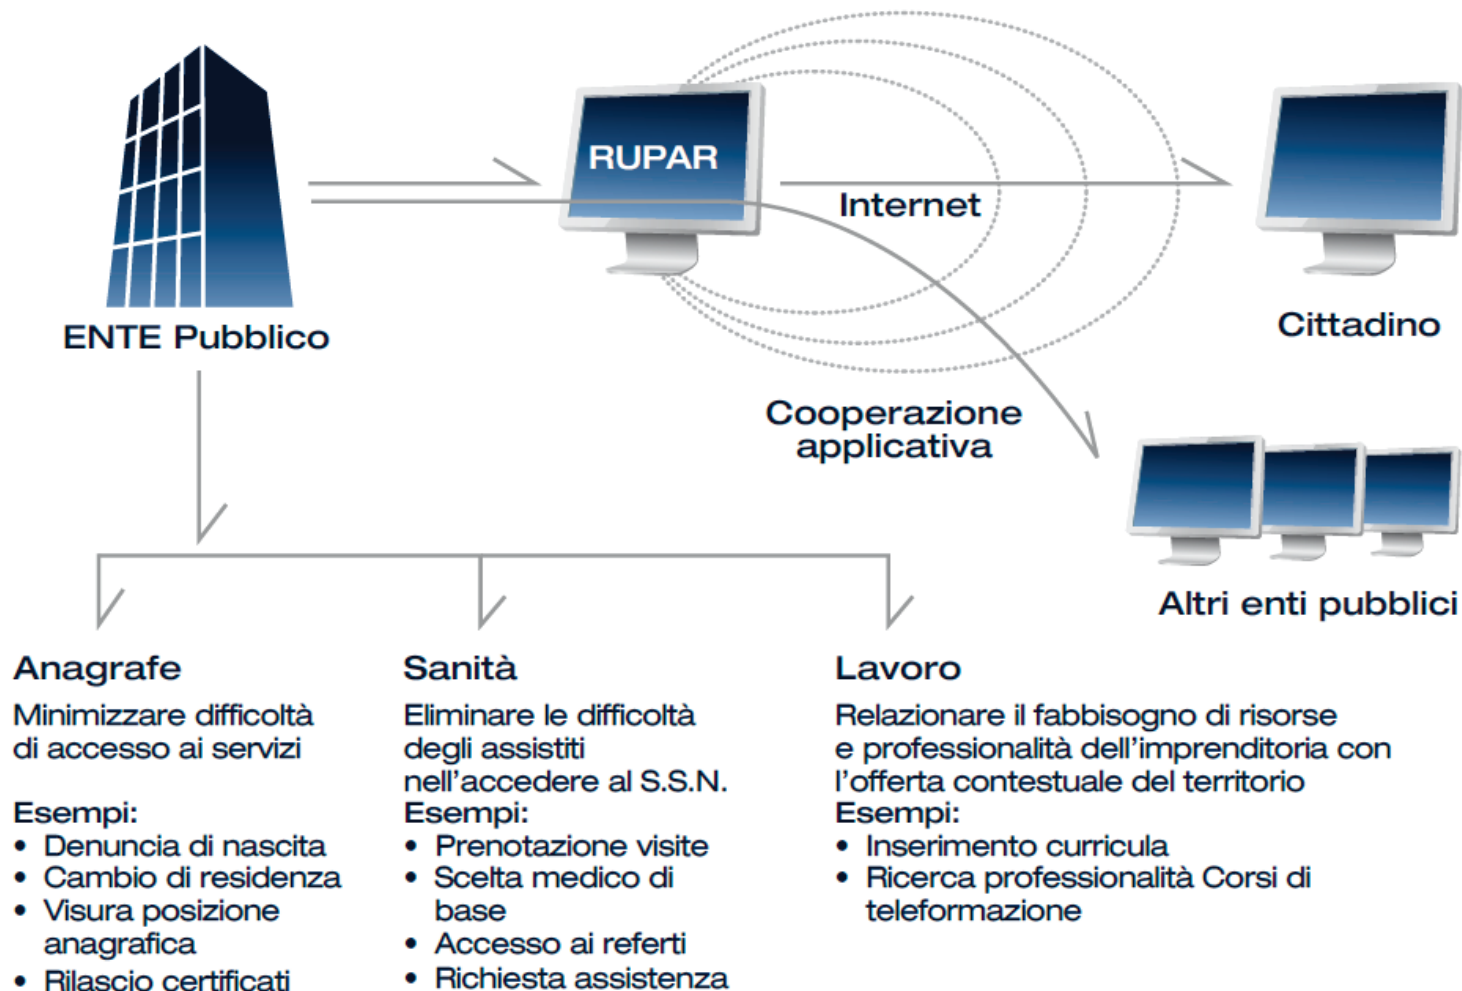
ENTE Pubblico

RUPAR

Internet

Cittadino

Cooperazione applicativa

Altri enti pubblici

Anagrafe
Minimizzare difficoltà di accesso ai servizi

Esempi:
• Denuncia di nascita
• Cambio di residenza
• Visura posizione anagrafica
• Rilascio certificati

Sanità
Eliminare le difficoltà degli assistiti nell'accedere al S.S.N.
Esempi:
• Prenotazione visite
• Scelta medico di base
• Accesso ai referti
• Richiesta assistenza

Lavoro
Relazionare il fabbisogno di risorse e professionalità dell'imprenditoria con l'offerta contestuale del territorio
Esempi:
• Inserimento curricula
• Ricerca professionalità Corsi di teleformazione